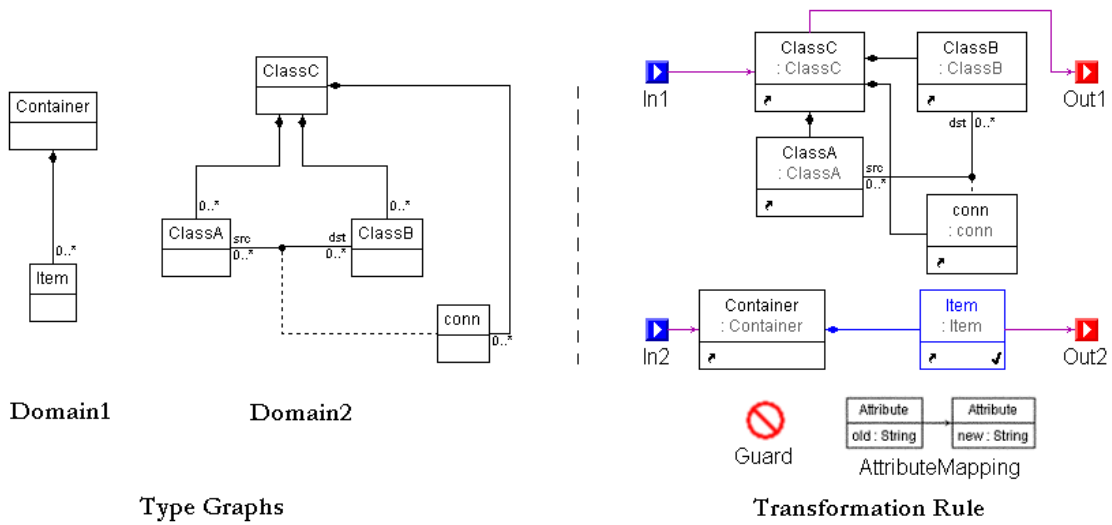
Container

0..*

Item

ClassC

0..*

0..*

ClassA

src

0..*

dst

0..*

ClassB

conn

0..*

Domain1

Domain2

Type Graphs

In1

ClassC
: ClassC

ClassB
: ClassB

Out1

dst 0..*

ClassA
: ClassA

src
0..*

conn
: conn

In2

Container
: Container

Item
: Item

Out2

Guard

Attribute
old : String

Attribute
new : String

AttributeMapping

Transformation Rule